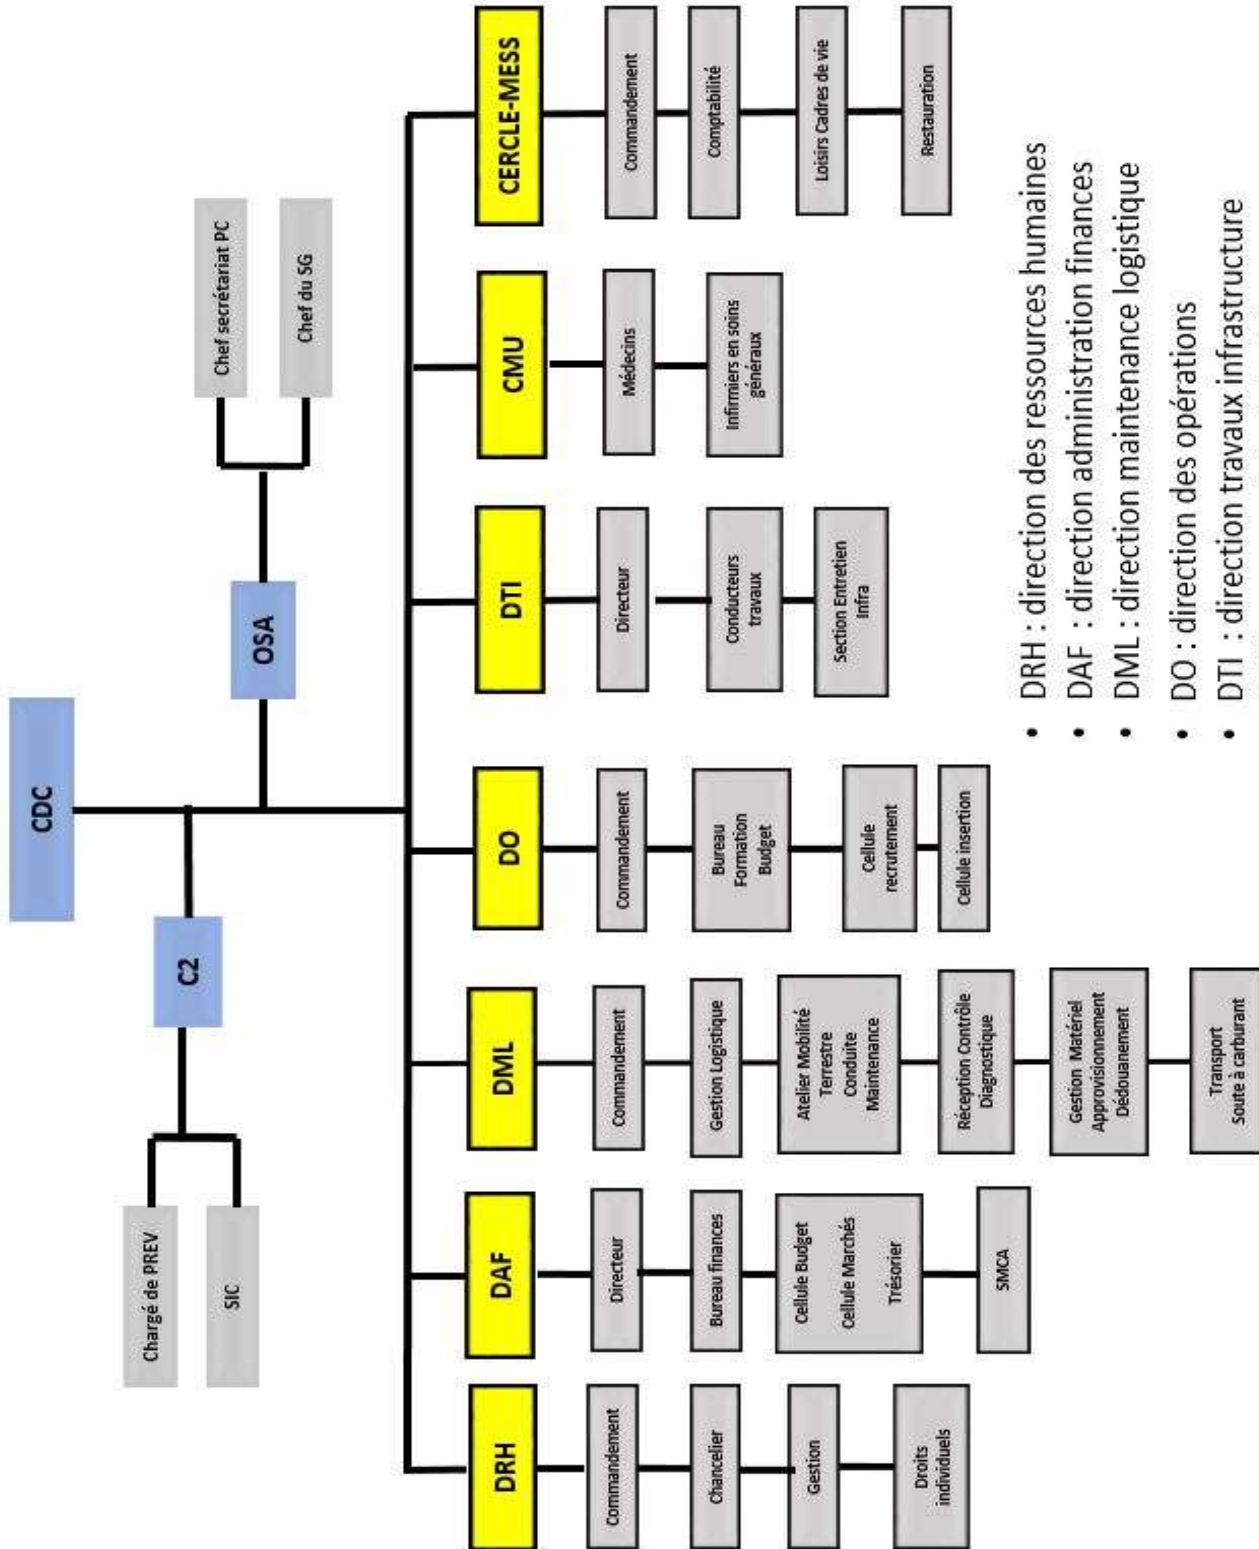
CDC

C2

Chargé de PREV

SIC

OSA

Chef secrétariat PC

Chef du SG

DRH

Commandement

Chancelier

Gestion

Droits individuels

DAF

Directeur

Bureau finances

Cellule Budget Cellule Marchés Trésorier

SMCA

DML

Commandement

Gestion Logistique

Atelier Mobilité Terrestre Conduite Maintenance

Réception Contrôle Diagnostique

Gestion Matériel Approvisionnement Dédouanement

Transport Soute à carburant

DO

Commandement

Bureau Formation Budget

Cellule recrutement

Cellule insertion

DTI

Directeur

Conducteurs travaux

Section Entretien Infra

CMU

Médecins

Infirmiers en soins généraux

CERCLE-MESS

Commandement

Comptabilité

Loisirs Cadres de vie

Restauration

• DRH : direction des ressources humaines
• DAF : direction administration finances
• DML : direction maintenance logistique
• DO : direction des opérations
• DTI : direction travaux infrastructure